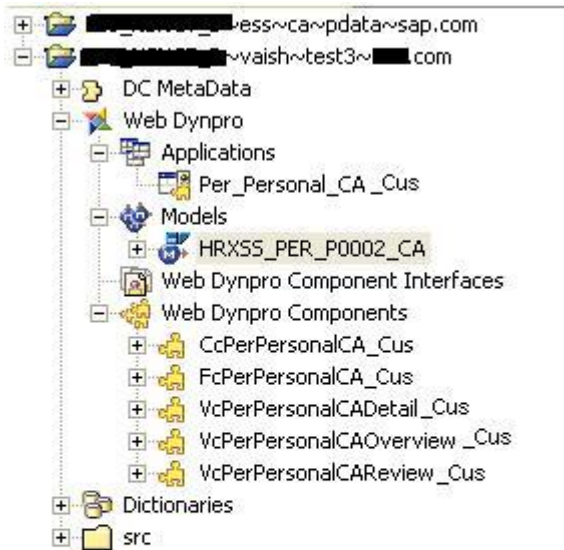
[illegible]ess~ca~pdata~sap.com
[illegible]~vaish~test3~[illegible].com
DC MetaData
Web Dynpro
Applications
Per_Personal_CA _Cus
Models
HRXSS_PER_P0002_CA
Web Dynpro Component Interfaces
Web Dynpro Components
CcPerPersonalCA_Cus
FcPerPersonalCA_Cus
VcPerPersonalCADetail _Cus
VcPerPersonalCAOverview _Cus
VcPerPersonalCAReview_Cus
Dictionaries
src